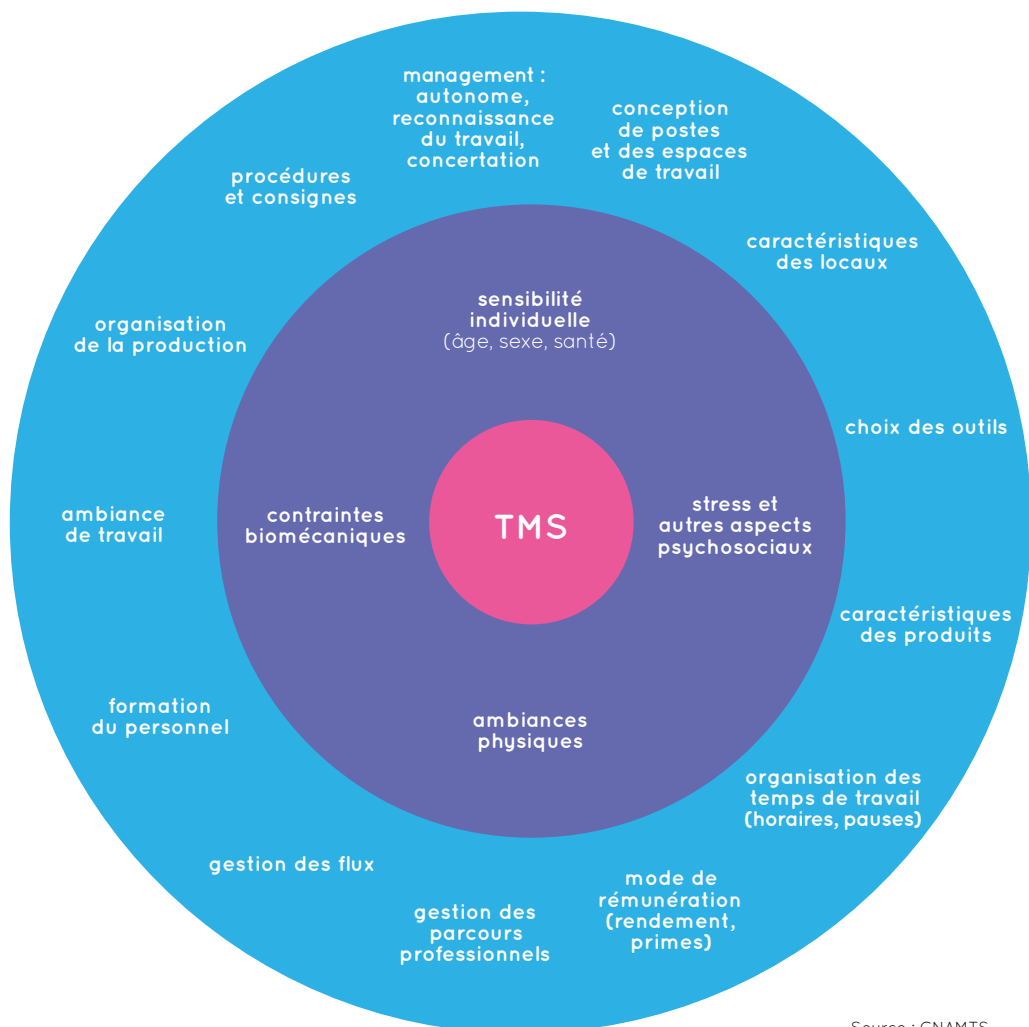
management : autonome, reconnaissance du travail, concertation

conception de postes et des espaces de travail

procédures et consignes

caractéristiques des locaux

organisation de la production

choix des outils

ambiance de travail

caractéristiques des produits

formation du personnel

organisation des temps de travail (horaires, pauses)

gestion des flux

mode de rémunération (rendement, primes)

gestion des parcours professionnels

sensibilité individuelle (âge, sexe, santé)

contraintes biomécaniques

TMS

stress et autres aspects psychosociaux

ambiances physiques

Source : CNAMTS